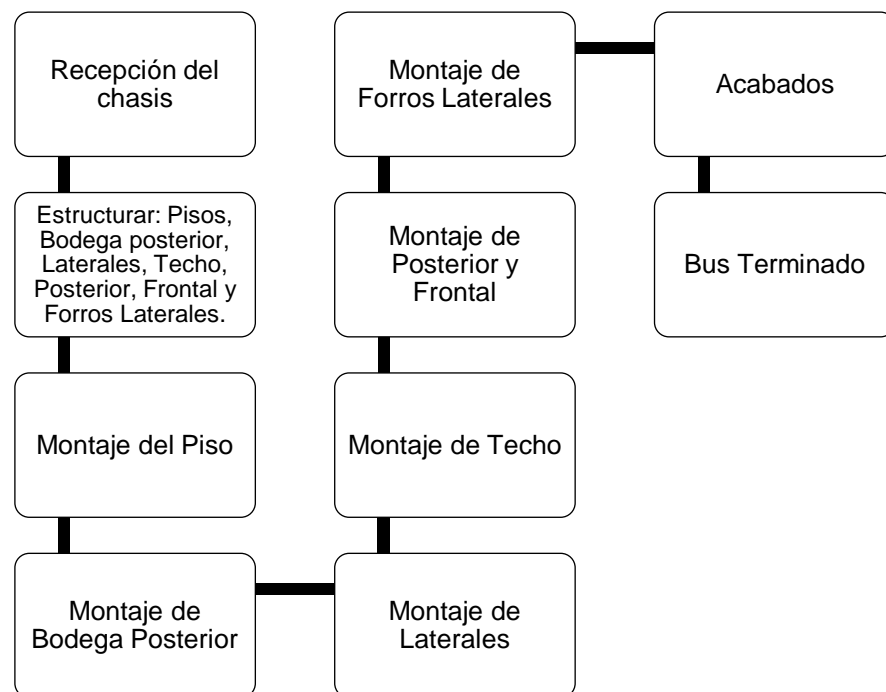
Recepción del chasis

Estructurar: Pisos, Bodega posterior, Laterales, Techo, Posterior, Frontal y Forros Laterales.

Montaje del Piso

Montaje de Bodega Posterior

Montaje de Laterales

Montaje de Techo

Montaje de Posterior y Frontal

Montaje de Forros Laterales

Acabados

Bus Terminado